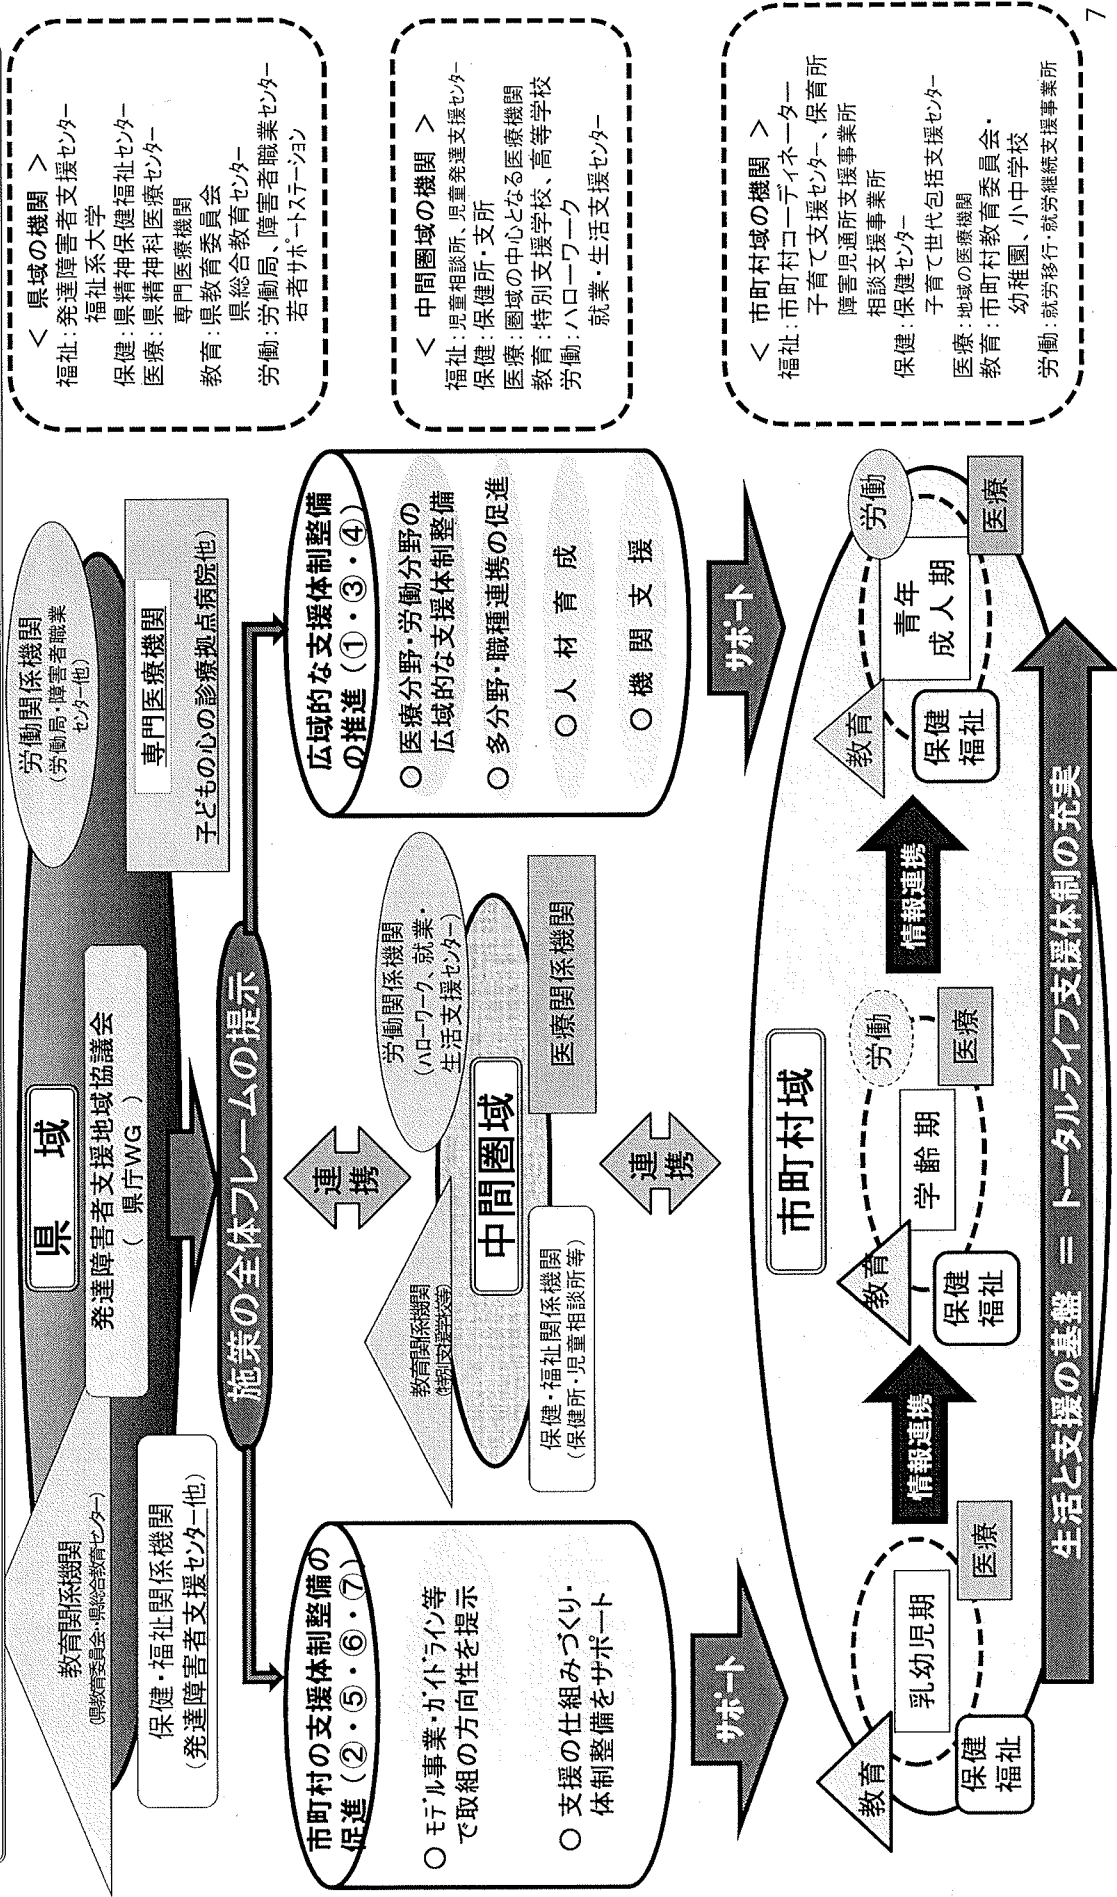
県域

発達障害者支援地域協議会
（県庁WG）

教育関係機関
（県教育委員会・県総合教育センター）

保健・福祉関係機関
（発達障害者支援センター他）

労働関係機関
（労働局・障害者職業センター他）

専門医療機関

子どもの心の診療拠点病院他

施策の全体フレームの提示

＜県域の機関＞
福祉：発達障害者支援センター
福祉系大学
保健：県精神保健福祉センター
医療：県精神科医療センター
専門医療機関
教育：県教育委員会
県総合教育センター
労働：労働局、障害者職業センター
若者サポートステーション

連携

中間圏域

教育関係機関
（特別支援学校等）

保健・福祉関係機関
（保健所・児童相談所等）

労働関係機関
（ハローワーク、就業・生活支援センター）

医療関係機関

連携

市町村の支援体制整備の促進（②・⑤・⑥・⑦）

○ モデル事業・ガイドライン等で取組の方向性を提示

○ 支援の仕組みづくり・体制整備をサポート

広域的な支援体制整備の推進（①・③・④）

○ 医療分野・労働分野の広域的な支援体制整備

○ 多分野・職種連携の促進

○ 人材育成

○ 機関支援

＜中間圏域の機関＞
福祉：児童相談所、児童発達支援センター
保健：保健所・支所
医療：圏域の中心となる医療機関
教育：特別支援学校、高等学校
労働：ハローワーク
就業・生活支援センター

サポート

サポート

市町村域

乳幼児期
教育
保健福祉
医療

情報連携

学齢期
教育
保健福祉
労働
医療

情報連携

青年成人期
教育
保健福祉
労働
医療

＜市町村域の機関＞
福祉：市町村コーディネーター
子育て支援センター、保育所
障害児通所支援事業所
相談支援事業所
保健：保健センター
子育て世代包括支援センター
医療：地域の医療機関
教育：市町村教育委員会・
幼稚園、小中学校
労働：就労移行・就労継続支援事業所

生活と支援の基盤 ＝ トータルライフ支援体制の充実

7